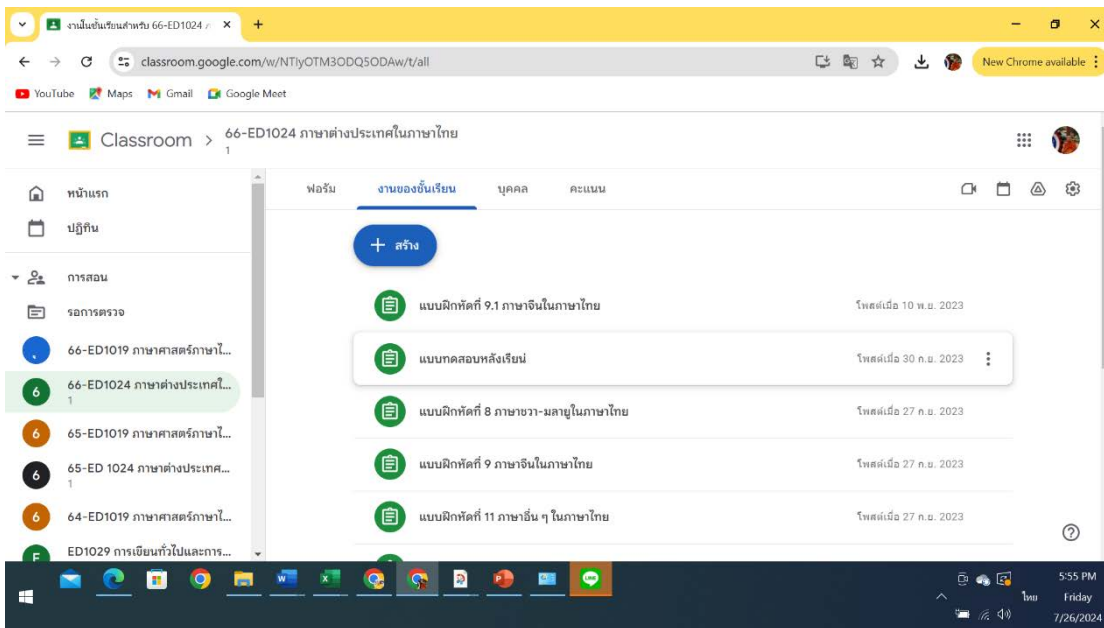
งานในชั้นเรียนสำหรับ 66-ED1024 ×
+
classroom.google.com/w/NTIyOTM3ODQ5ODAw/t/all
New Chrome available
YouTube Maps Gmail Google Meet

Classroom > 66-ED1024 ภาษาต่างประเทศในภาษาไทย
1

หน้าแรก
ปฏิทิน
การสอน
รอการตรวจ
66-ED1019 ภาษาศาสตร์ภาษาไ...
6 66-ED1024 ภาษาต่างประเทศใ...
1
6 65-ED1019 ภาษาศาสตร์ภาษาไ...
6 65-ED 1024 ภาษาต่างประเทศ...
1
6 64-ED1019 ภาษาศาสตร์ภาษาไ...
E ED1029 การเขียนทั่วไปและการ...

ฟอรัม งานของชั้นเรียน บุคคล คะแนน

+ สร้าง

แบบฝึกหัดที่ 9.1 ภาษาจีนในภาษาไทย โพสต์เมื่อ 10 พ.ย. 2023
แบบทดสอบหลังเรียน่ โพสต์เมื่อ 30 ก.ย. 2023
แบบฝึกหัดที่ 8 ภาษาชวา-มลายูในภาษาไทย โพสต์เมื่อ 27 ก.ย. 2023
แบบฝึกหัดที่ 9 ภาษาจีนในภาษาไทย โพสต์เมื่อ 27 ก.ย. 2023
แบบฝึกหัดที่ 11 ภาษาอื่น ๆ ในภาษาไทย โพสต์เมื่อ 27 ก.ย. 2023

ไทย
5:55 PM
Friday
7/26/2024